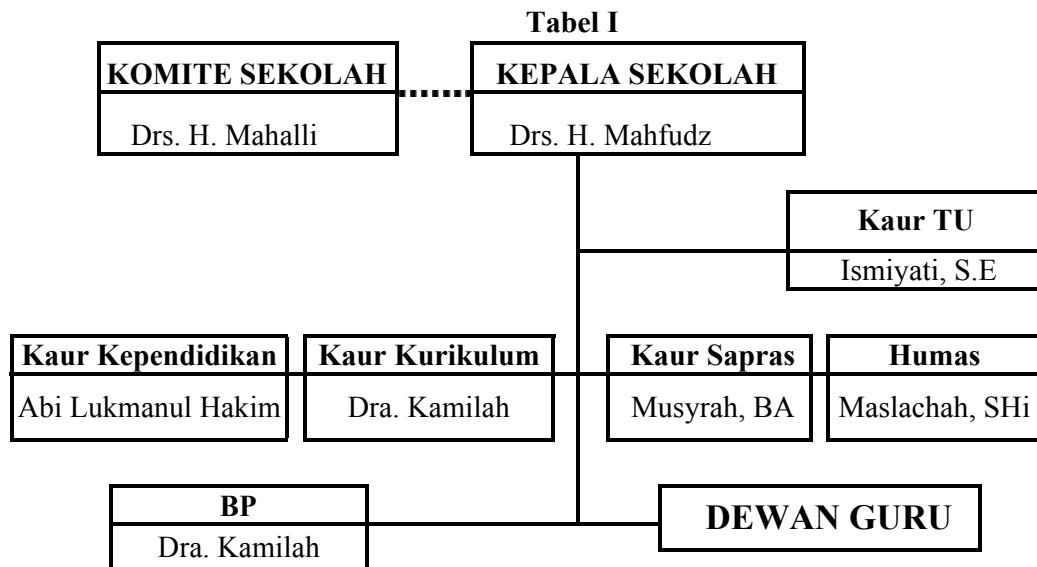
Tabel I

KOMITE SEKOLAH
Drs. H. Mahalli

KEPALA SEKOLAH
Drs. H. Mahfudz

Kaur TU
Ismiyati, S.E

Kaur Kependidikan
Abi Lukmanul Hakim

Kaur Kurikulum
Dra. Kamilah

Kaur Sapras
Musyrah, BA

Humas
Maslachah, SHi

BP
Dra. Kamilah

DEWAN GURU